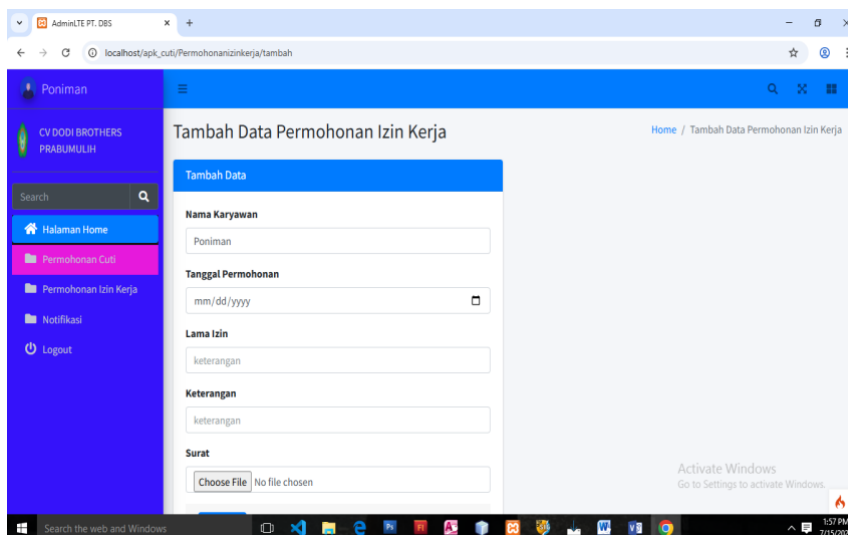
AdminLTE PT. DBS

localhost/apk_cuti/Permohonanizinkerja/tambah

Poniman

CV DODI BROTHERS PRABUMULIH

Search

Halaman Home

Permohonan Cuti

Permohonan Izin Kerja

Notifikasi

Logout

Tambah Data Permohonan Izin Kerja

Home / Tambah Data Permohonan Izin Kerja

Tambah Data

Nama Karyawan

Poniman

Tanggal Permohonan

mm/dd/yyyy

Lama Izin

keterangan

Keterangan

keterangan

Surat

Choose File No file chosen

Activate Windows
Go to Settings to activate Windows.

Search the web and Windows

1:57 PM
7/15/20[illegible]